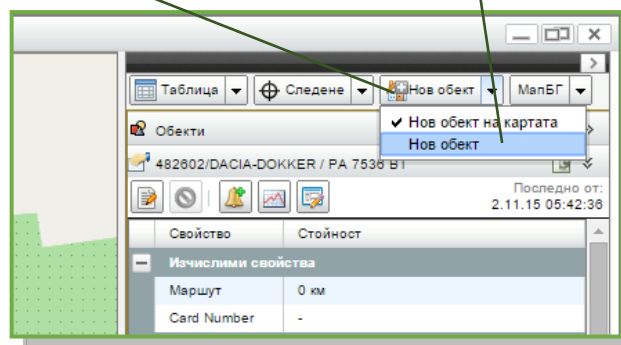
Таблица

Следене

Нов обект

МапБГ

Обекти

Нов обект на картата

Нов обект

482602/DACIA-DOKKER / PA 7536 BT

Последно от:
2.11.15 05:42:36

| Свойство | Стойност |
|---|---|
| Изчислими свойства | |
| Маршут | 0 км |
| Card Number | - |